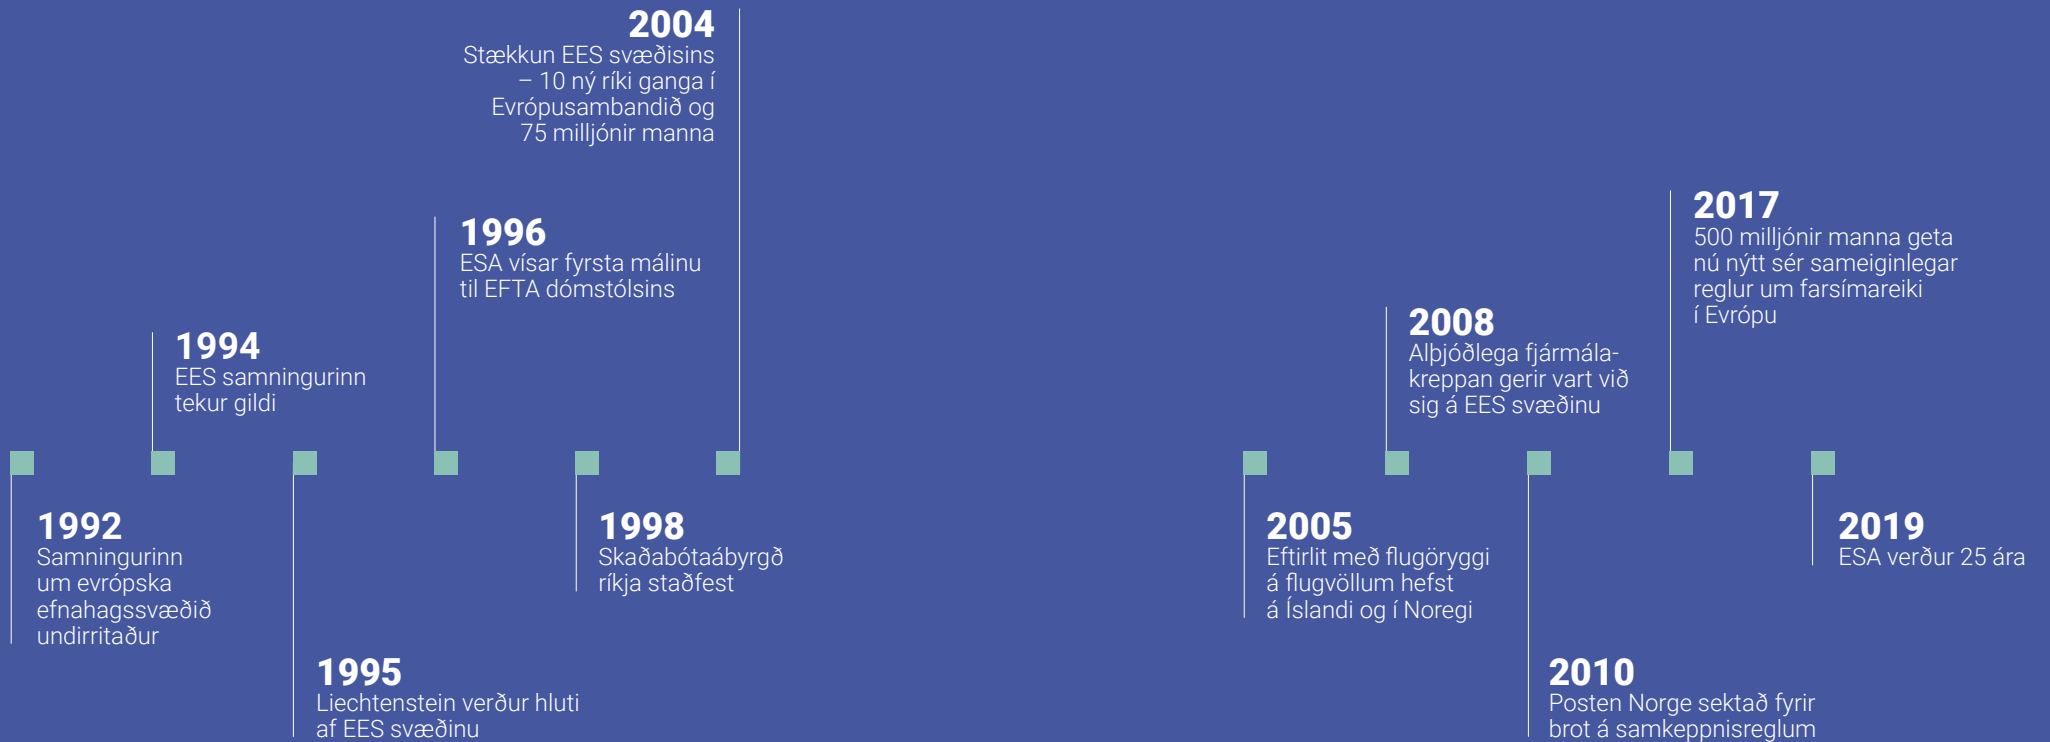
2004
Stækkun EES svæðisins – 10 ný ríki ganga í Evrópusambandið og 75 milljónir manna

1996
ESA vísar fyrsta málinu til EFTA dómstólsins

1994
EES samningurinn tekur gildi

1992
Samningurinn um evrópska efnahagssvæðið undirritaður

1995
Liechtenstein verður hluti af EES svæðinu

1998
Skaðabótaábyrgð ríkja staðfest

2017
500 milljónir manna geta nú nýtt sér sameiginlegar reglur um farsímareiki í Evrópu

2008
Alþjóðlega fjármálakreppan gerir vart við sig á EES svæðinu

2005
Eftirlit með flugöryggi á flugvöllum hefst á Íslandi og í Noregi

2010
Posten Norge sektað fyrir brot á samkeppnisreglum

2019
ESA verður 25 ára